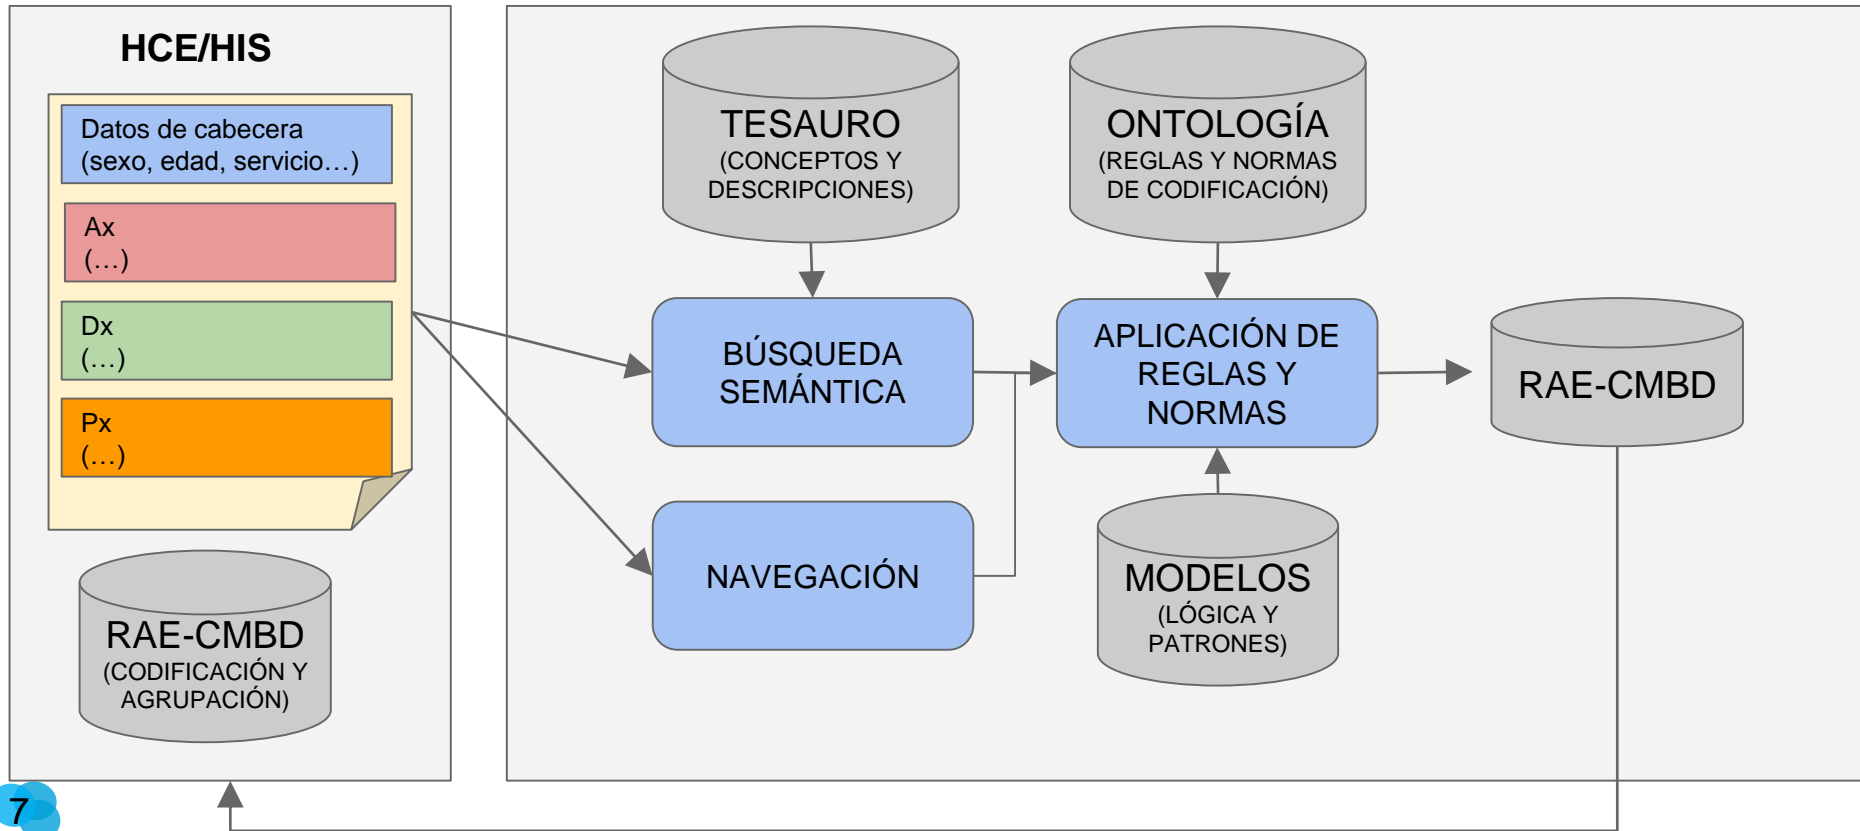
HCE/HIS

Datos de cabecera
(sexo, edad, servicio…)

Ax
(…)

Dx
(…)

Px
(…)

RAE-CMBD
(CODIFICACIÓN Y AGRUPACIÓN)

TESAURO
(CONCEPTOS Y DESCRIPCIONES)

ONTOLOGÍA
(REGLAS Y NORMAS DE CODIFICACIÓN)

BÚSQUEDA SEMÁNTICA

APLICACIÓN DE REGLAS Y NORMAS

RAE-CMBD

NAVEGACIÓN

MODELOS
(LÓGICA Y PATRONES)

7